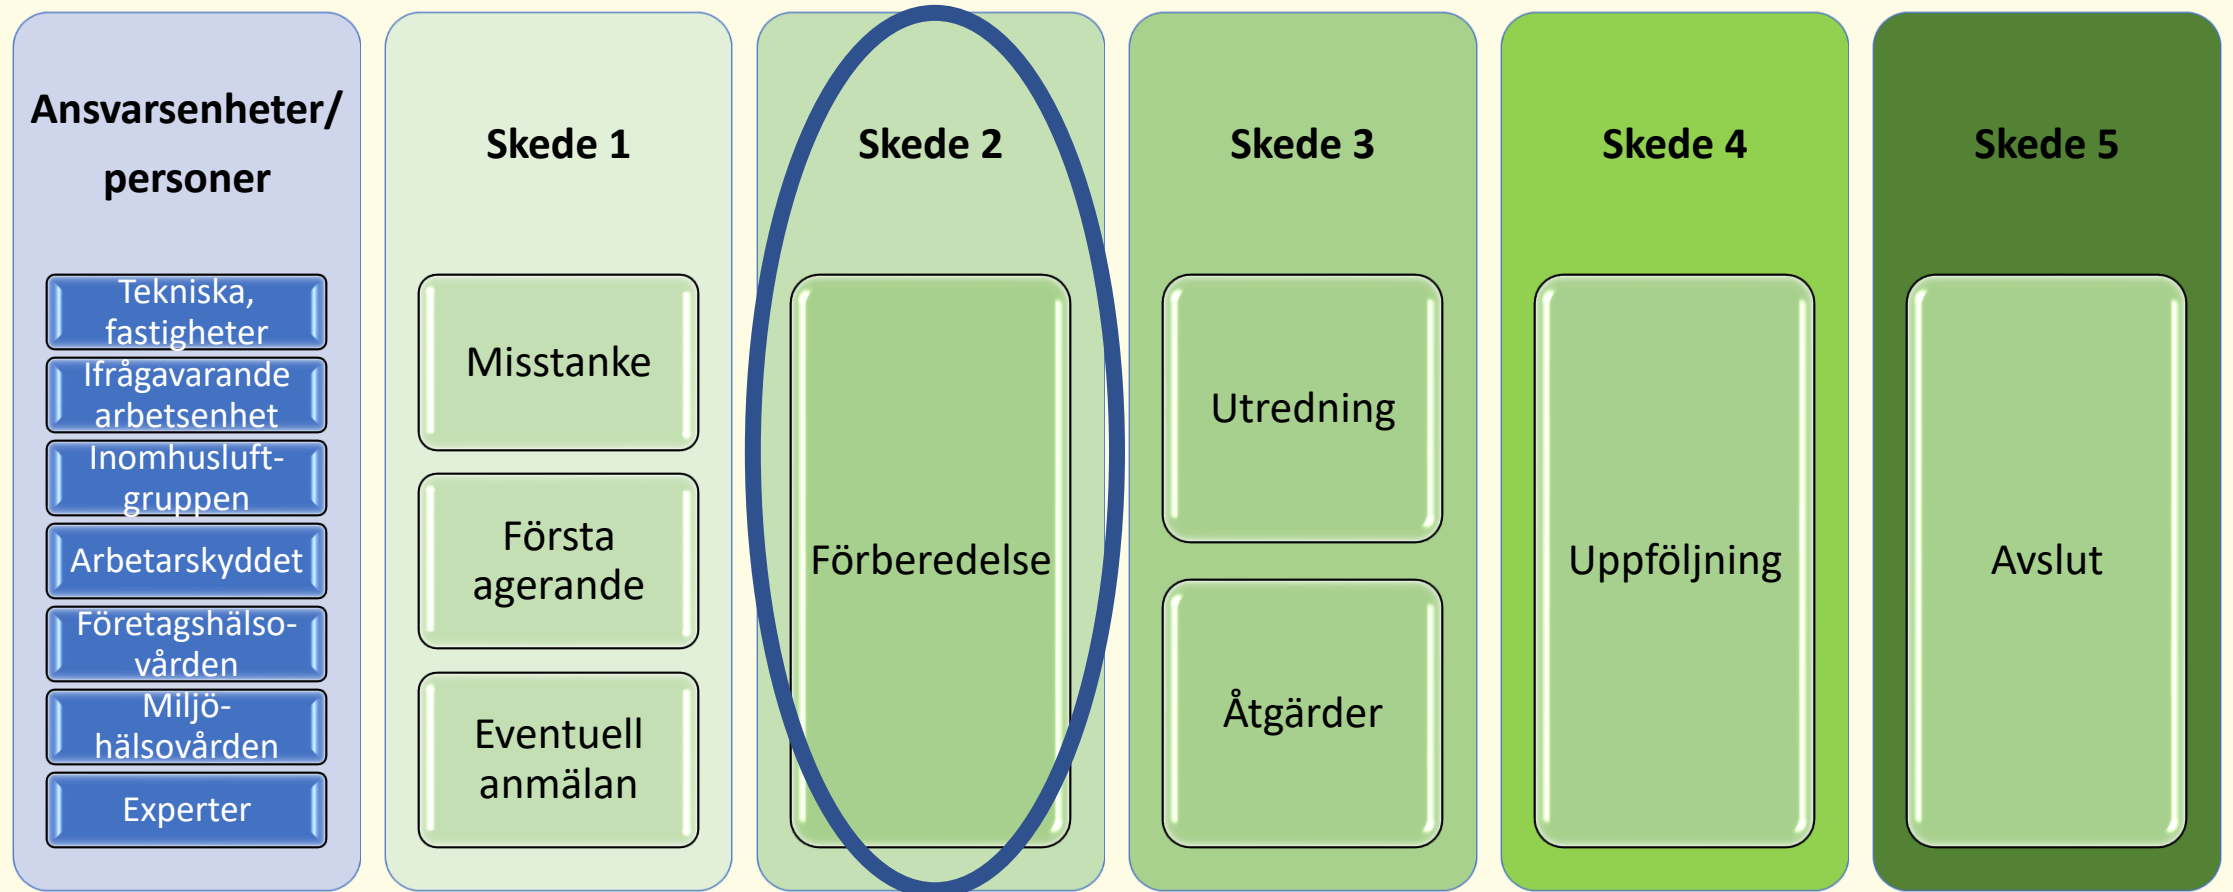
Ansvarsenheter/ personer

Tekniska, fastigheter

Ifrågavarande arbetsenhet

Inomhusluftgruppen

Arbetarskyddet

Företagshälsovården

Miljöhälsovården

Experter

Skede 1

Misstanke

Första agerande

Eventuell anmälan

Skede 2

Förberedelse

Skede 3

Utredning

Åtgärder

Skede 4

Uppföljning

Skede 5

Avslut